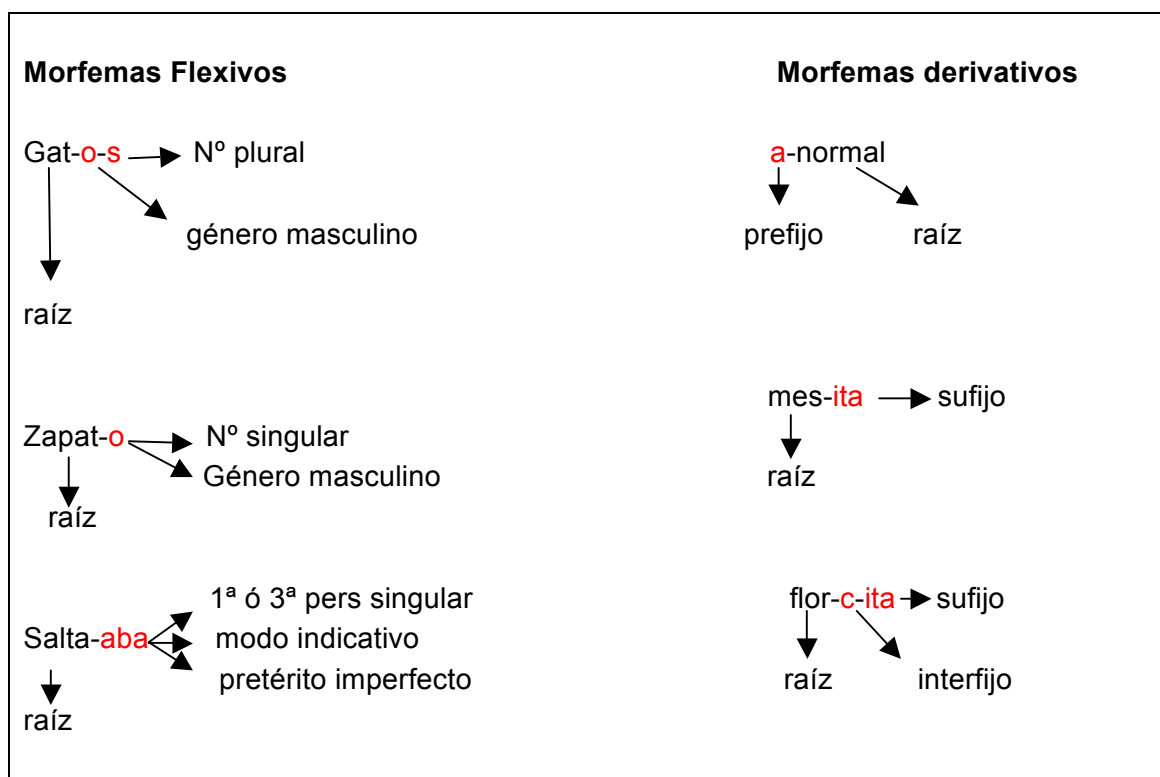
Morfemas Flexivos

Gat-o-s
Nº plural
género masculino
raíz

Zapat-o
Nº singular
Género masculino
raíz

Salta-aba
1ª ó 3ª pers singular
modo indicativo
pretérito imperfecto
raíz

Morfemas derivativos

a-normal
prefijo
raíz

mes-ita
sufijo
raíz

flor-c-ita
sufijo
raíz
interfijo